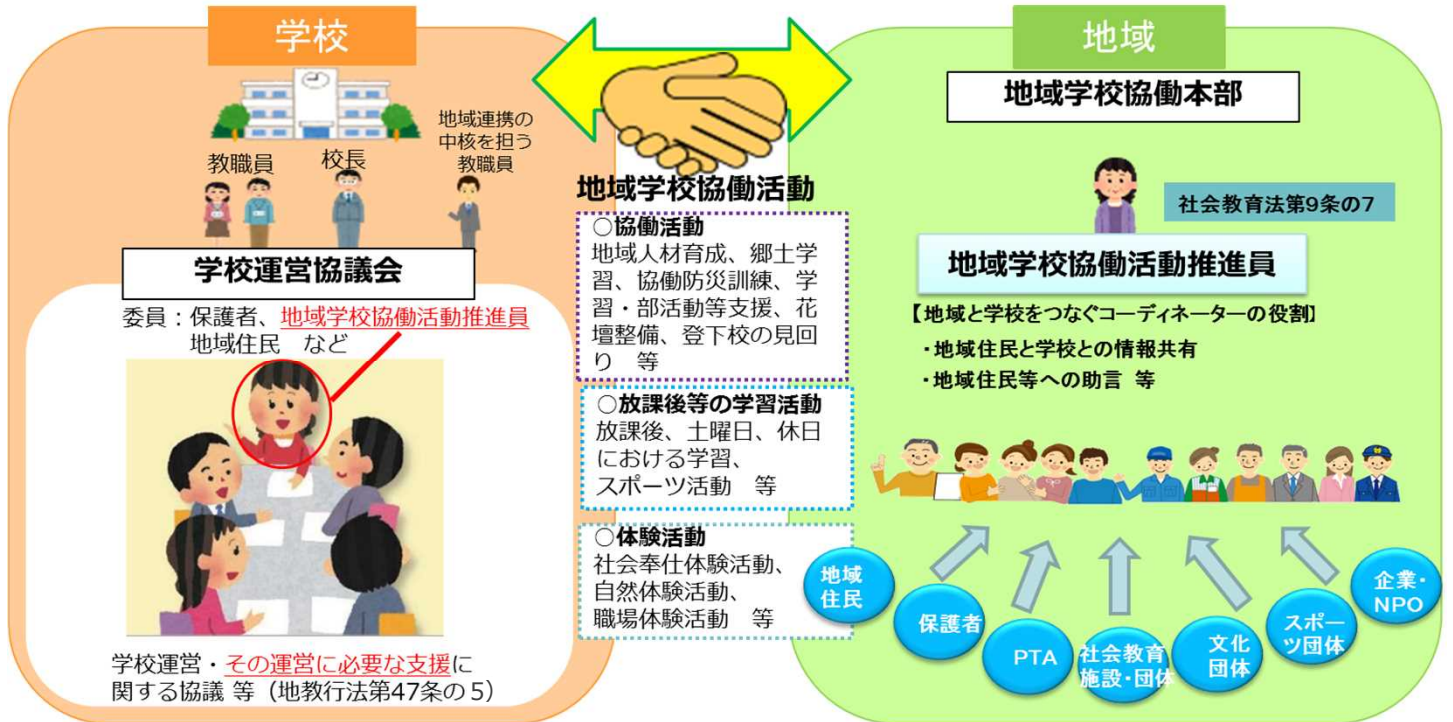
学校

教職員

校長

地域連携の中核を担う教職員

学校運営協議会

委員：保護者、地域学校協働活動推進員
地域住民　など

学校運営・その運営に必要な支援に関する協議 等（地教行法第47条の５）

地域学校協働活動

○協働活動
地域人材育成、郷土学習、協働防災訓練、学習・部活動等支援、花壇整備、登下校の見回り　等

○放課後等の学習活動
放課後、土曜日、休日における学習、スポーツ活動　等

○体験活動
社会奉仕体験活動、自然体験活動、職場体験活動　等

地域

地域学校協働本部

社会教育法第9条の7

地域学校協働活動推進員

【地域と学校をつなぐコーディネーターの役割】
・地域住民と学校との情報共有
・地域住民等への助言 等

地域住民

保護者

PTA

社会教育施設・団体

文化団体

スポーツ団体

企業・NPO